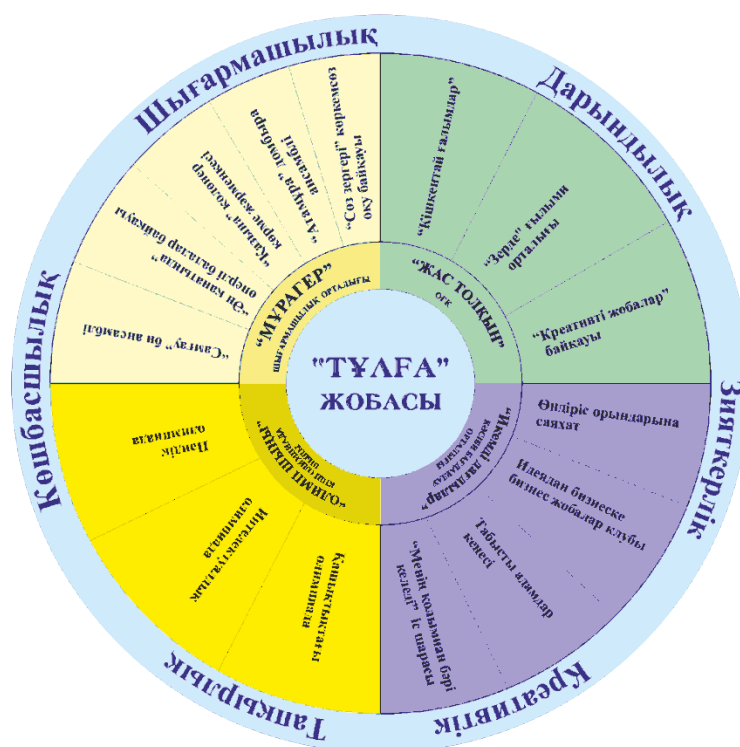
Шығармашылық

Дарындылық

Зияткерлік

Креативтік

Танқырлық

Көшбасшылық

"ТҰЛҒА" ЖОБАСЫ

"МҰРАГЕР" шығармашылық орталығы

"ЖАС ТОЛҚЫН" ОҒК

"Іскер азаматтар" кәсіпкерлік орталығы

"Олимп шыңы" олимпиадалық орталық

"Самғау" би ансамблі

"Өн кайталанба" өнерлі балалар байқауы

"Қазына" колледж көрме жәрмеңкесі

"Атамұра" домбыра ансамблі

"Сөз зергері" мәнерлеп оқу байқауы

"Кішкентай ғалымдар"

"Зерде" ғылыми орталығы

"Креативті жобалар" байқауы

Өндіріс орындарына саяхат

Идеядан бизнеске бизнес жобалар клубы

Табысты адамдар кеңесі

"Менің қолымнан бәрі келеді" іс шарасы

Пәндік олимпиада

Интеллектуалдық олимпиада

Кәсіпкерлік олимпиадасы